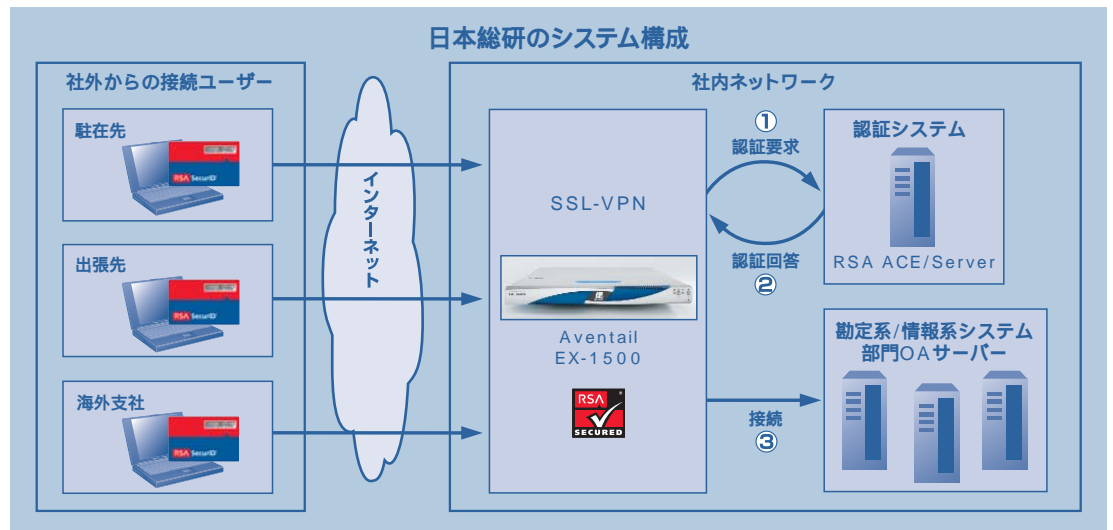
日本総研のシステム構成

社外からの接続ユーザー

駐在先

RSA SecurID

出張先

RSA SecurID

海外支社

RSA SecurID

インターネット

社内ネットワーク

SSL-VPN

Aventail
EX-1500

RSA SECURED

① 認証要求

認証回答 ②

認証システム

RSA ACE/Server

勘定系/情報系システム
部門OAサーバー

接続 ③